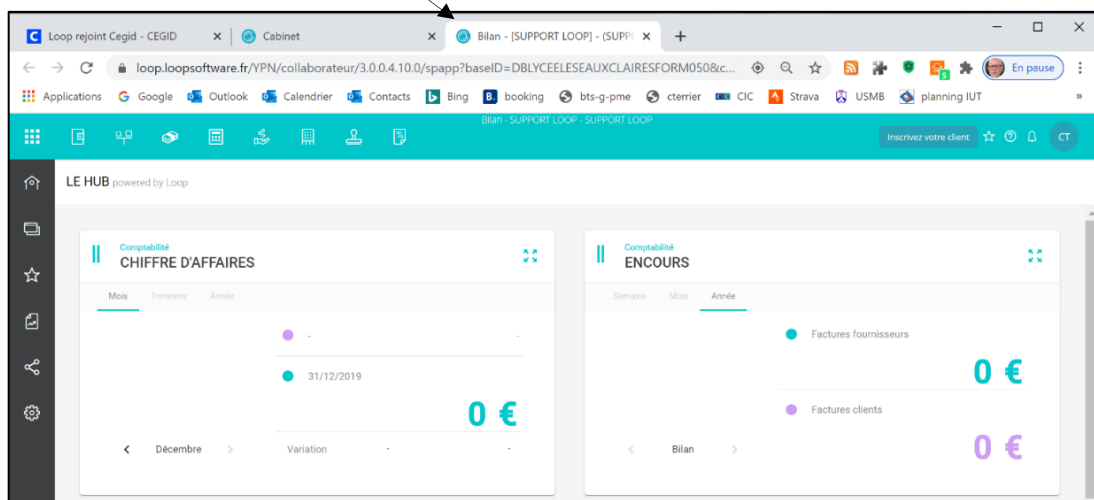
Loop rejoint Cegid - CEGID ×
Cabinet ×
Bilan - [SUPPORT LOOP] - (SUPP ×
+

loop.loopsoftware.fr/YPN/collaborateur/3.0.0.4.10.0/spapp?baseID=DBLYCEELESEAUXCLAIRESFORM050&c...

En pause

Applications Google Outlook Calendrier Contacts Bing booking bts-g-pme cterrier CIC Strava USMB planning IUT »

Bilan - SUPPORT LOOP - SUPPORT LOOP

Inscrivez votre client CT

LE HUB powered by Loop

Comptabilité
CHIFFRE D'AFFAIRES

Mois Trimestre Année

- -

31/12/2019

0 €

Décembre

Variation - -

Comptabilité
ENCOURS

Semaine Mois Année

Factures fournisseurs

0 €

Factures clients

0 €

Bilan